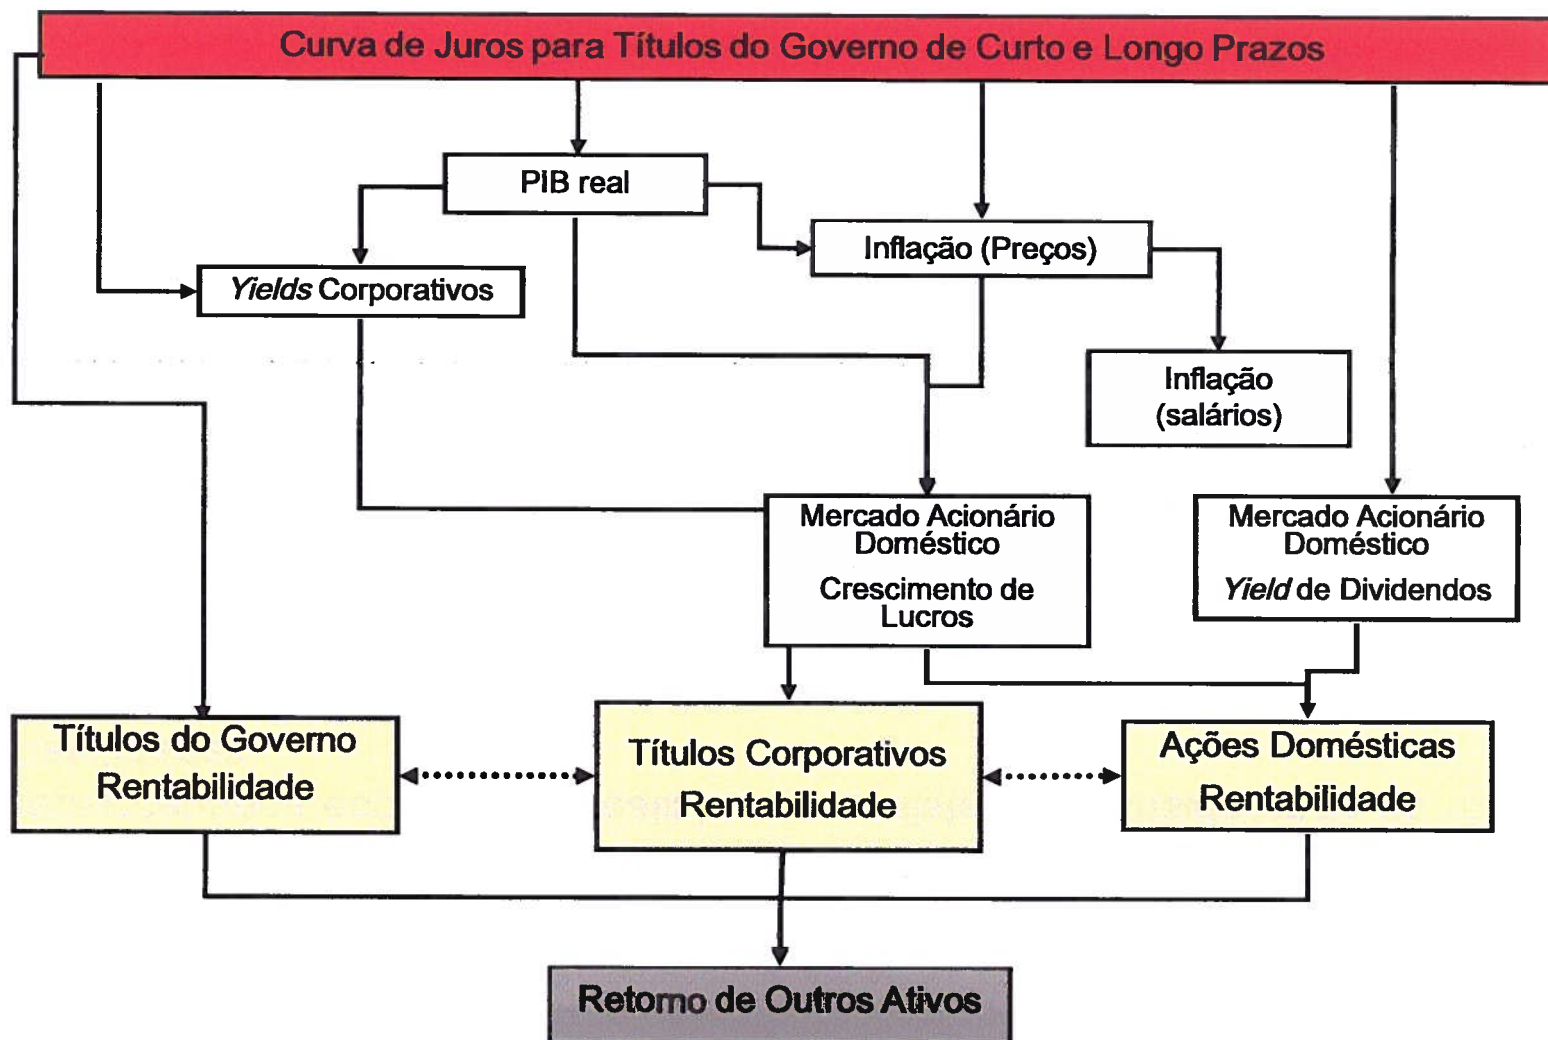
Curva de Juros para Títulos do Governo de Curto e Longo Prazos

PIB real

Inflação (Preços)

*Yields* Corporativos

Inflação (salários)

Mercado Acionário Doméstico

Crescimento de Lucros

Mercado Acionário Doméstico

*Yield* de Dividendos

Títulos do Governo Rentabilidade

Títulos Corporativos Rentabilidade

Ações Domésticas Rentabilidade

Retorno de Outros Ativos